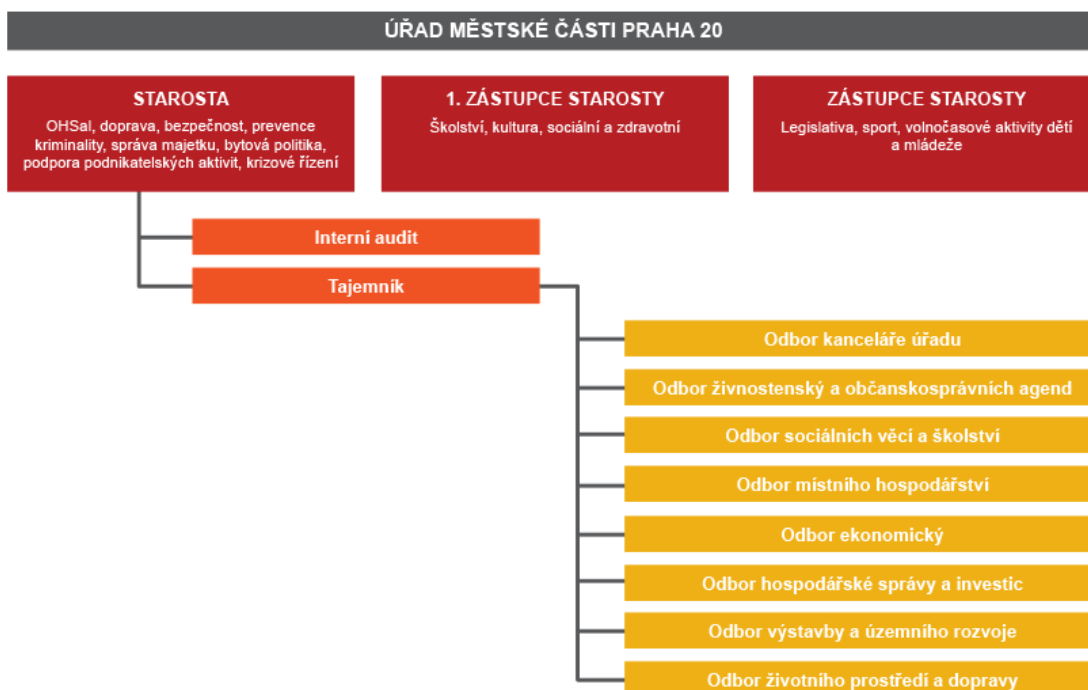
ÚŘAD MĚSTSKÉ ČÁSTI PRAHA 20

STAROSTA
OHSaI, doprava, bezpečnost, prevence kriminality, správa majetku, bytová politika, podpora podnikatelských aktivit, krizové řízení

1. ZÁSTUPCE STAROSTY
Školství, kultura, sociální a zdravotní

ZÁSTUPCE STAROSTY
Legislativa, sport, volnočasové aktivity dětí a mládeže

Interní audit

Tajemník

Odbor kanceláře úřadu

Odbor živnostenský a občanskosprávních agend

Odbor sociálních věcí a školství

Odbor místního hospodářství

Odbor ekonomický

Odbor hospodářské správy a investic

Odbor výstavby a územního rozvoje

Odbor životního prostředí a dopravy